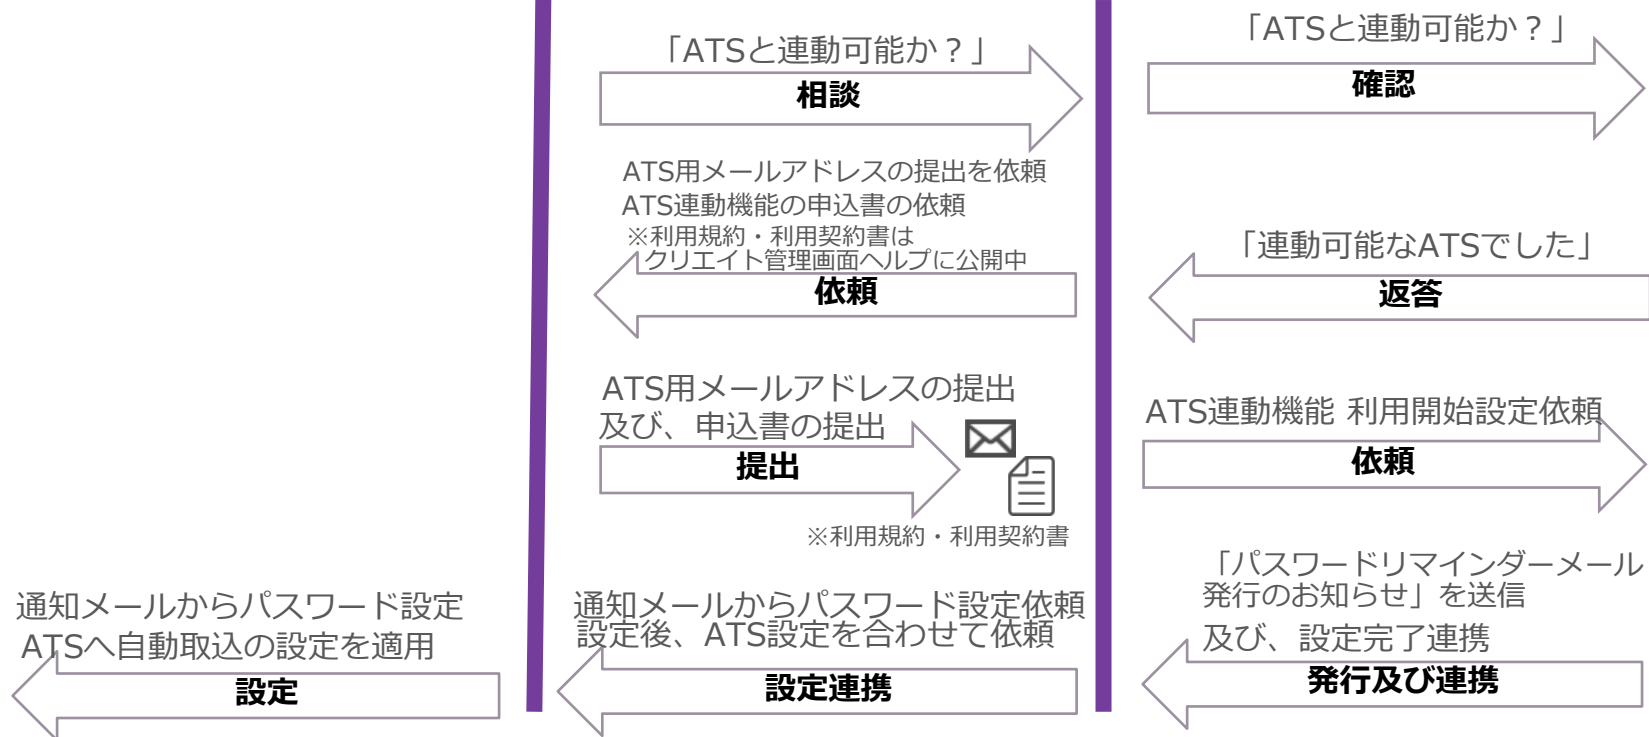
「ATSと連動可能か？」
相談

「ATSと連動可能か？」
確認

ATS用メールアドレスの提出を依頼
ATS連動機能の申込書の依頼
※利用規約・利用契約書は
クリエイト管理画面ヘルプに公開中
依頼

「連動可能なATSでした」
返答

ATS用メールアドレスの提出
及び、申込書の提出
提出
※利用規約・利用契約書

ATS連動機能 利用開始設定依頼
依頼

通知メールからパスワード設定
ATSへ自動取込の設定を適用
設定

通知メールからパスワード設定依頼
設定後、ATS設定を合わせて依頼
設定連携

「パスワードリマインダーメール
発行のお知らせ」を送信
及び、設定完了連携
発行及び連携